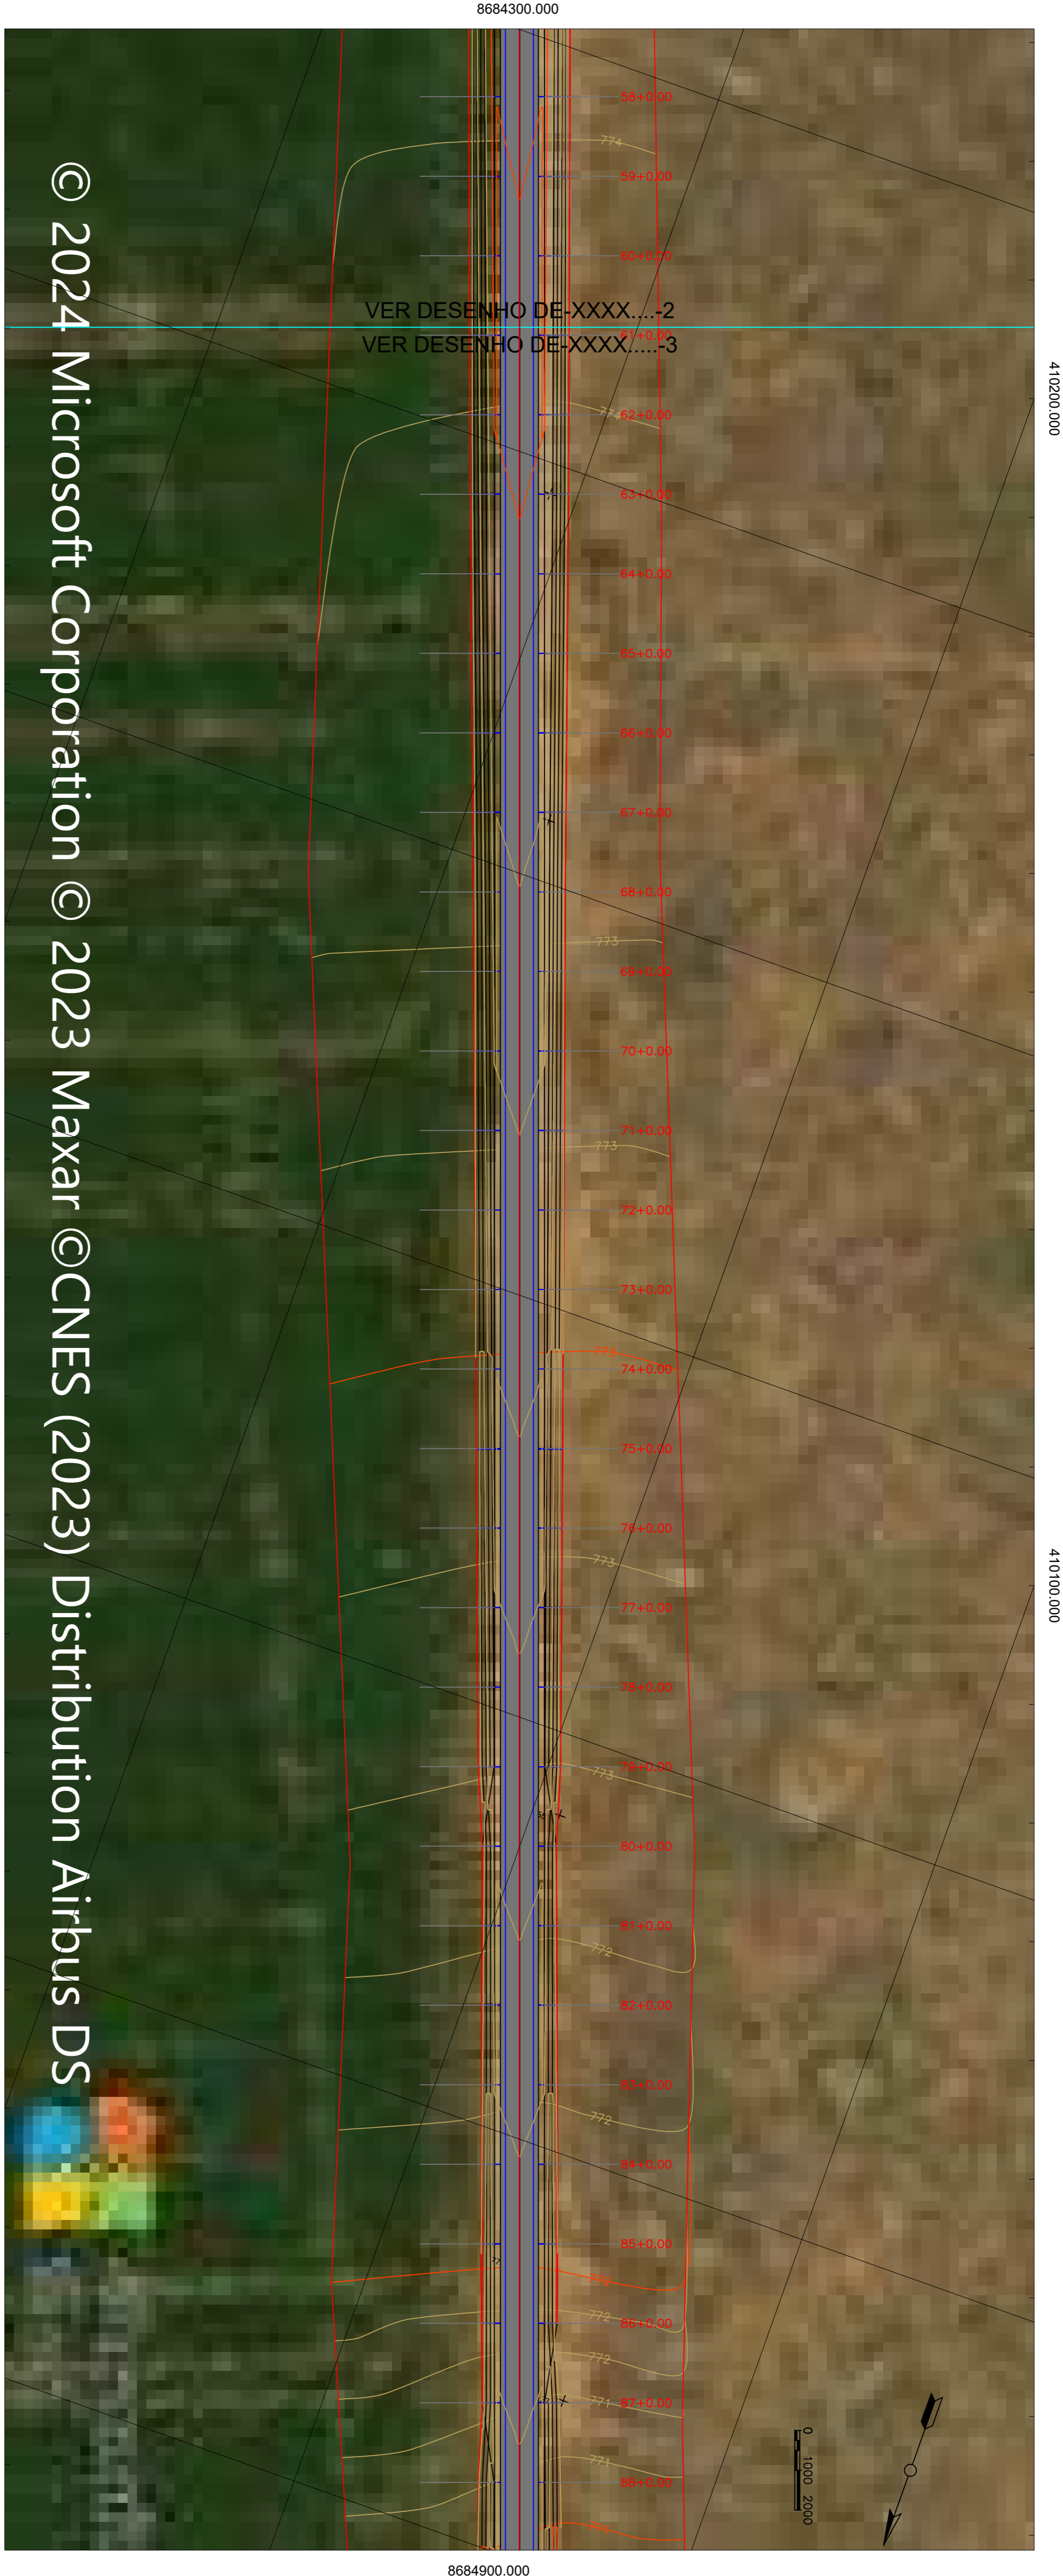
8684300.000

58+0.00
774
59+0.00
60+0.00
VER DESENHO DE-XXXX....-2
61+0.00
VER DESENHO DE-XXXX.....-3
410200.000
774
62+0.00
63+0.00
64+0.00
65+0.00
66+0.00
67+0.00
68+0.00
773
69+0.00
70+0.00
71+0.00
773
72+0.00
73+0.00
773
74+0.00
75+0.00
76+0.00
773
77+0.00
410100.000
78+0.00
773
79+0.00
80+0.00
81+0.00
772
82+0.00
83+0.00
772
84+0.00
85+0.00
772
772
86+0.00
772
771
87+0.00
771
88+0.00
0 1000 2000

© 2024 Microsoft Corporation © 2023 Maxar ©CNES (2023) Distribution Airbus DS

8684900.000